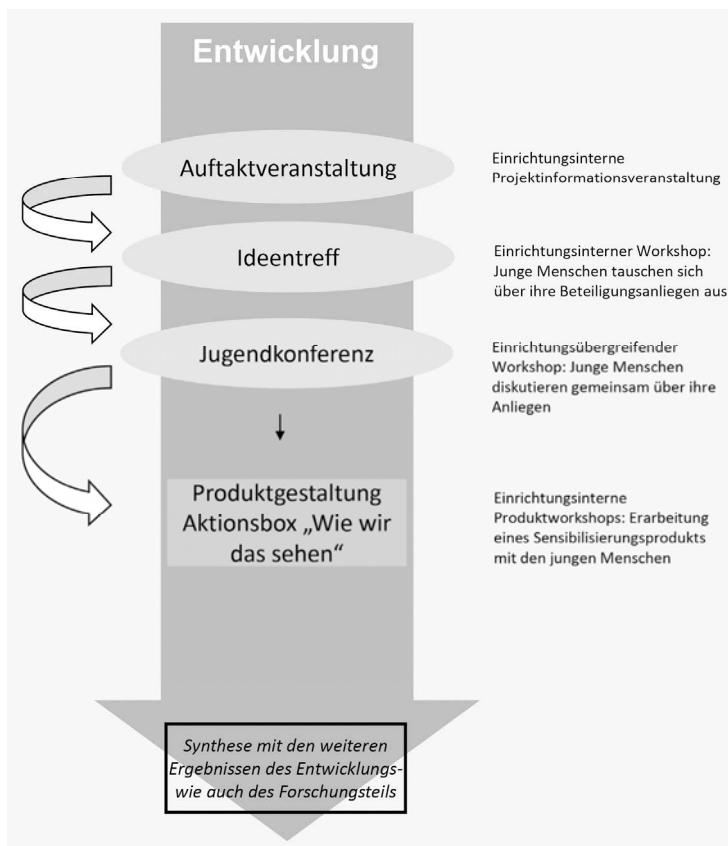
Entwicklung

Auftaktveranstaltung

Einrichtungsinterne Projektinformationsveranstaltung

Ideentreff

Einrichtungsinterner Workshop: Junge Menschen tauschen sich über ihre Beteiligungsanliegen aus

Jugendkonferenz

Einrichtungsübergreifender Workshop: Junge Menschen diskutieren gemeinsam über ihre Anliegen

Produktgestaltung Aktionsbox „Wie wir das sehen“

Einrichtungsinterne Produktworkshops: Erarbeitung eines Sensibilisierungsprodukts mit den jungen Menschen

Synthese mit den weiteren Ergebnissen des Entwicklungs- wie auch des Forschungsteils